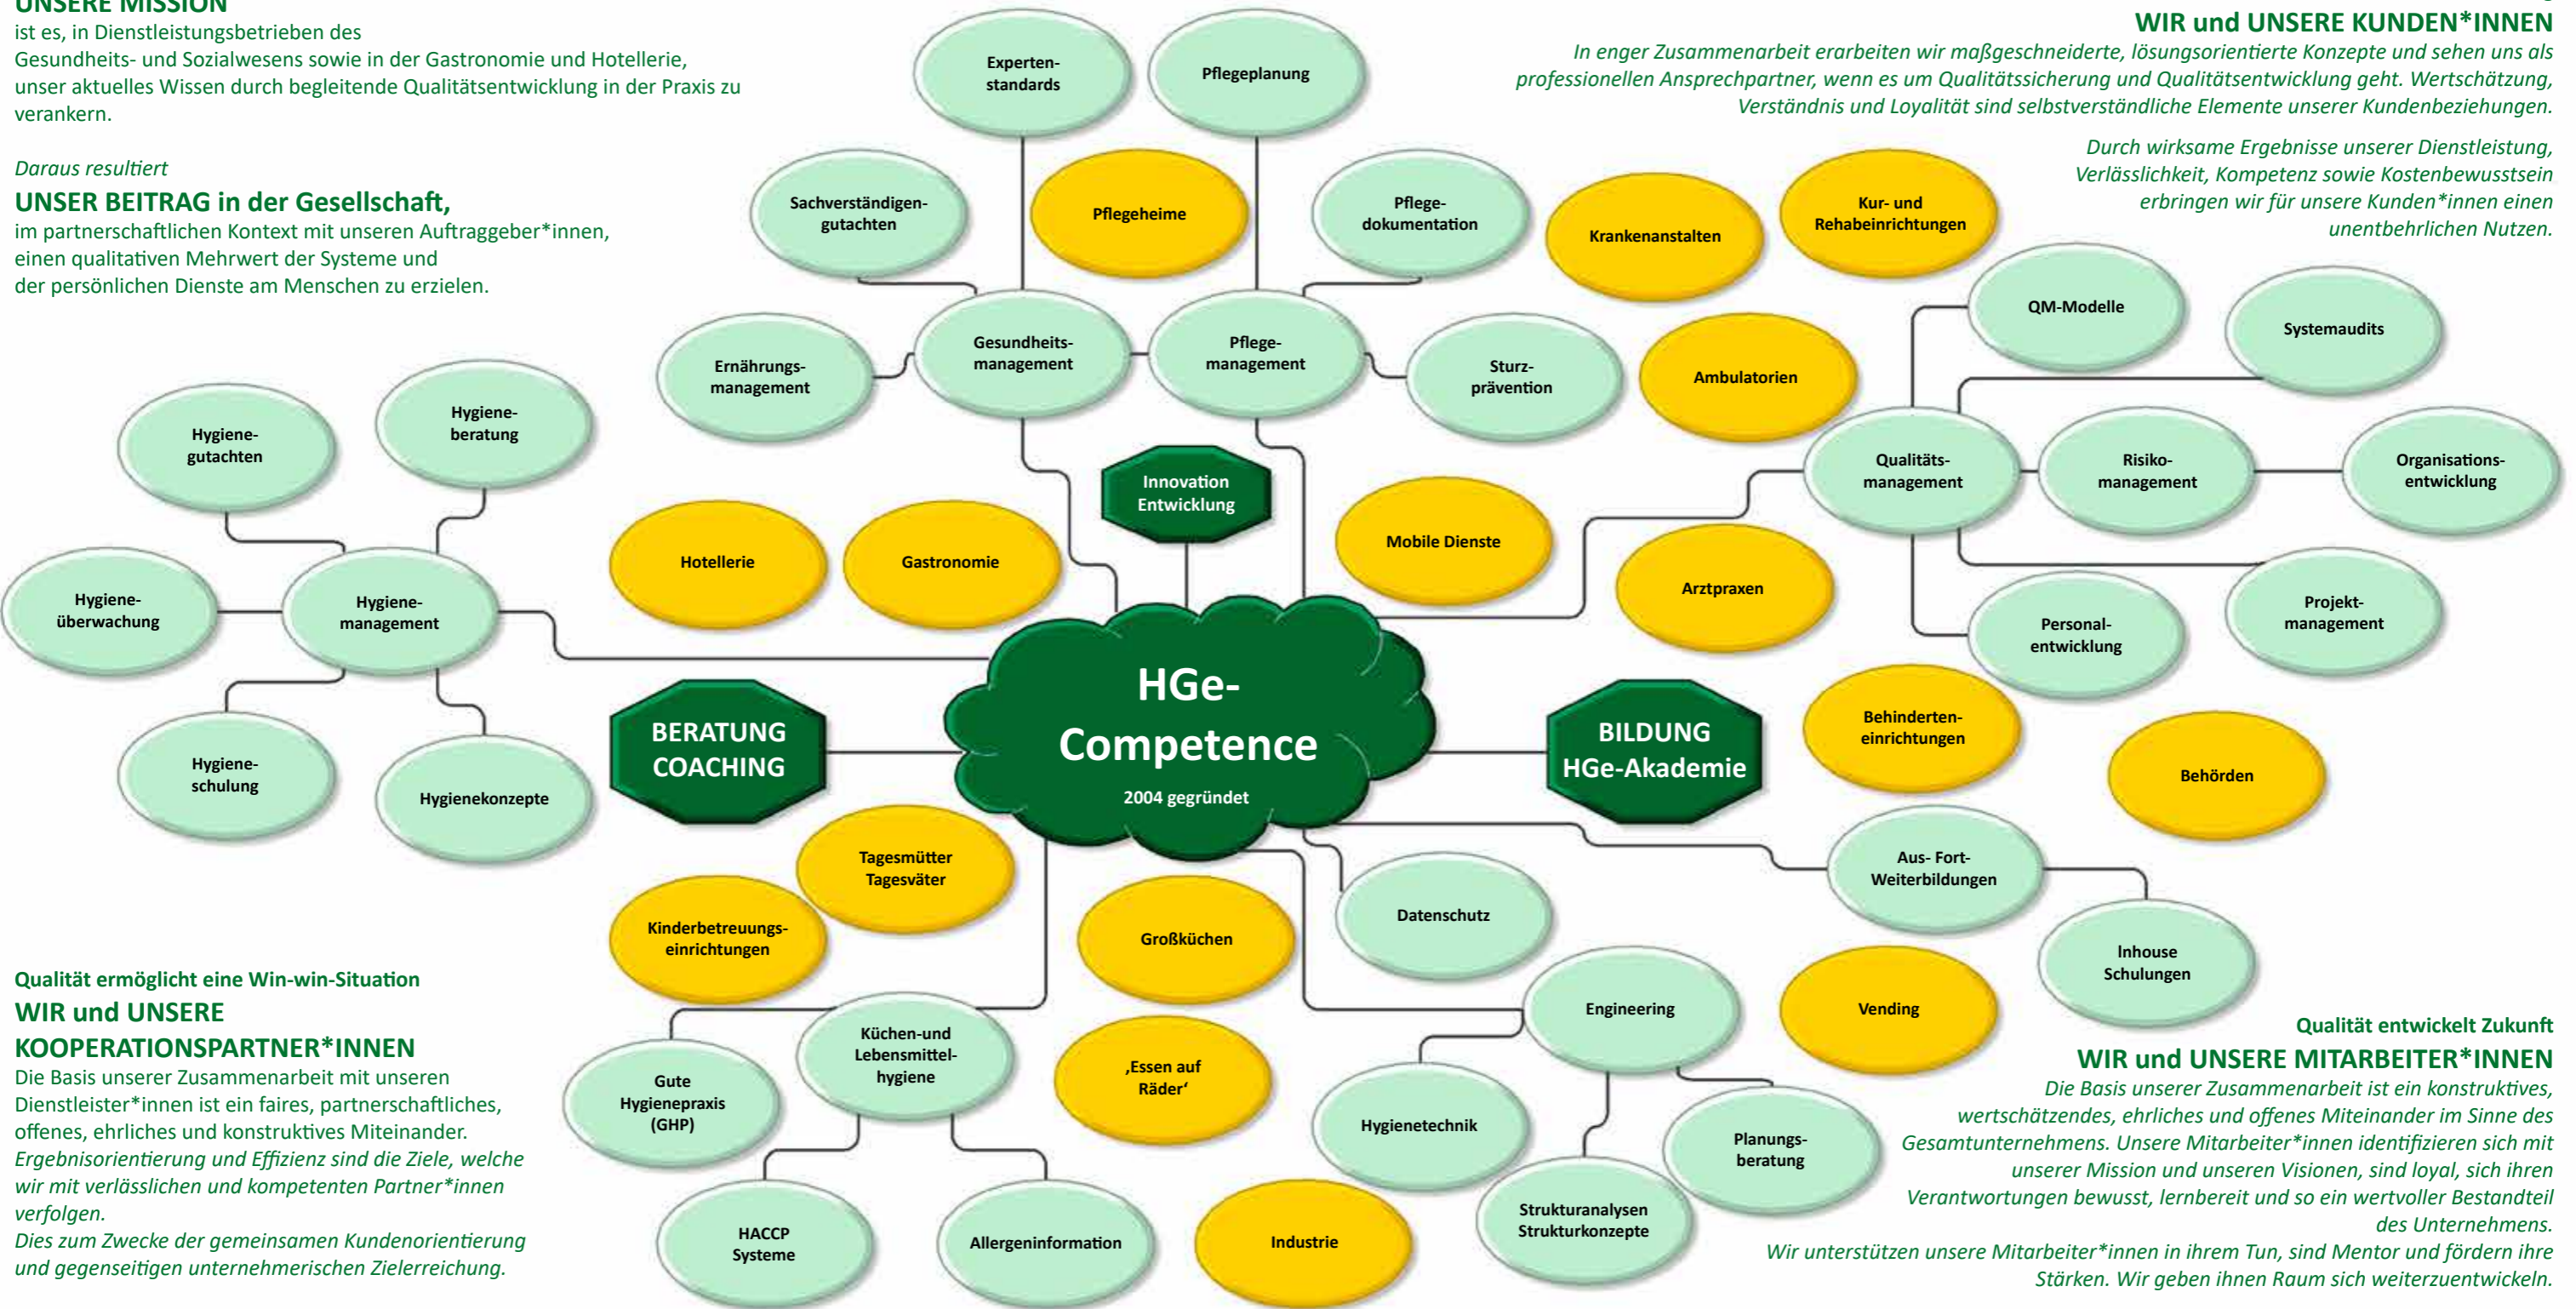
UNSERE MISSION
ist es, in Dienstleistungsbetrieben des Gesundheits- und Sozialwesens sowie in der Gastronomie und Hotellerie, unser aktuelles Wissen durch begleitende Qualitätsentwicklung in der Praxis zu verankern.

Daraus resultiert
UNSER BEITRAG in der Gesellschaft,
im partnerschaftlichen Kontext mit unseren Auftraggeber*innen, einen qualitativen Mehrwert der Systeme und der persönlichen Dienste am Menschen zu erzielen.

WIR und UNSERE KUNDEN*INNEN
In enger Zusammenarbeit erarbeiten wir maßgeschneiderte, lösungsorientierte Konzepte und sehen uns als professionellen Ansprechpartner, wenn es um Qualitätssicherung und Qualitätsentwicklung geht. Wertschätzung, Verständnis und Loyalität sind selbstverständliche Elemente unserer Kundenbeziehungen.

Durch wirksame Ergebnisse unserer Dienstleistung, Verlässlichkeit, Kompetenz sowie Kostenbewusstsein erbringen wir für unsere Kunden*innen einen unentbehrlichen Nutzen.

Experten-standards
Pflegeplanung
Sachverständigen-gutachten
Pflegeheime
Pflege-dokumentation
Krankenanstalten
Kur- und Rehabeinrichtungen
QM-Modelle
Systemaudits
Ernährungs-management
Gesundheits-management
Pflege-management
Sturz-prävention
Ambulatorien
Hygiene-gutachten
Hygiene-beratung
Innovation Entwicklung
Qualitäts-management
Risiko-management
Organisations-entwicklung
Hotellerie
Gastronomie
Mobile Dienste
Arztpraxen
Hygiene-überwachung
Hygiene-management
Projekt-management
Personal-entwicklung
HGe-Competence
2004 gegründet
BERATUNG COACHING
BILDUNG HGe-Akademie
Behinderten-einrichtungen
Behörden
Hygiene-schulung
Hygienekonzepte
Tagesmütter Tagesväter
Aus- Fort- Weiterbildungen
Kinderbetreuungs-einrichtungen
Großküchen
Datenschutz
Inhouse Schulungen

Qualität ermöglicht eine Win-win-Situation
WIR und UNSERE KOOPERATIONSPARTNER*INNEN
Die Basis unserer Zusammenarbeit mit unseren Dienstleister*innen ist ein faires, partnerschaftliches, offenes, ehrliches und konstruktives Miteinander.
Ergebnisorientierung und Effizienz sind die Ziele, welche wir mit verlässlichen und kompetenten Partner*innen verfolgen.
Dies zum Zwecke der gemeinsamen Kundenorientierung und gegenseitigen unternehmerischen Zielerreichung.

Engineering
Vending
Küchen-und Lebensmittel-hygiene
Gute Hygienepraxis (GHP)
‚Essen auf Räder‘
Hygienetechnik
Planungs-beratung
HACCP Systeme
Allergeninformation
Industrie
Strukturanalysen Strukturkonzepte

Qualität entwickelt Zukunft
WIR und UNSERE MITARBEITER*INNEN
Die Basis unserer Zusammenarbeit ist ein konstruktives, wertschätzendes, ehrliches und offenes Miteinander im Sinne des Gesamtunternehmens. Unsere Mitarbeiter*innen identifizieren sich mit unserer Mission und unseren Visionen, sind loyal, sich ihren Verantwortungen bewusst, lernbereit und so ein wertvoller Bestandteil des Unternehmens.
Wir unterstützen unsere Mitarbeiter*innen in ihrem Tun, sind Mentor und fördern ihre Stärken. Wir geben ihnen Raum sich weiterzuentwickeln.